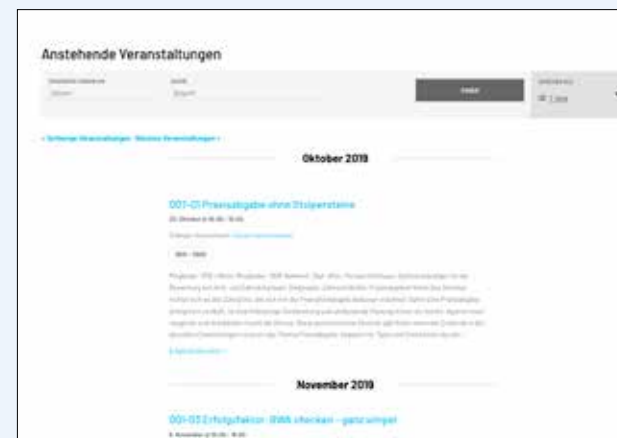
Anstehende Veranstaltungen

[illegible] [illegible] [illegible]

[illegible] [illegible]

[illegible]

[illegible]

« Vorherige Veranstaltungen Nächste Veranstaltungen »

Oktober 2019

001-01 Preisabgabe ohne Stolpersteine

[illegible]

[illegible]

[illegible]

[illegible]

November 2019

001-03 Erfolgsfaktor: BWA checken – ganz simpel

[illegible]